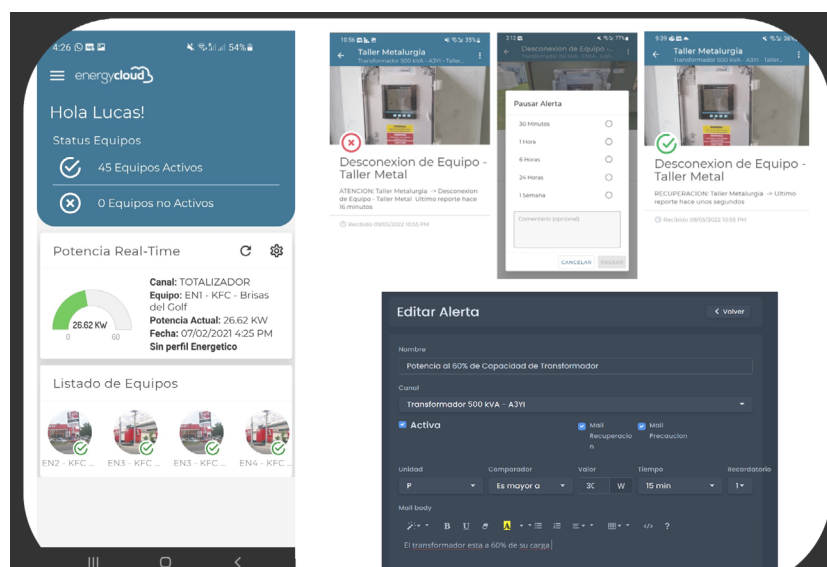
4:26 54%

energycloud

Hola Lucas!

Status Equipos

45 Equipos Activos

0 Equipos no Activos

Potencia Real-Time

26.62 KW
0 60

**Canal:** TOTALIZADOR
**Equipo:** EN1 - KFC - Brisas del Golf
**Potencia Actual:** 26.62 KW
**Fecha:** 07/02/2021 4:25 PM
**Sin perfil Energetico**

Listado de Equipos

EN2 - KFC ... EN3 - KFC ... EN3 - KFC ... EN4 - KFC ...

10:56 35%
Taller Metalurgia
Transformador 500 kVA - A3YI

Desconexion de Equipo - Taller Metal

ATENCION: Taller Metalurgia -> Desconexion de Equipo - Taller Metal Ultimo reporte hace 16 minutos

Recibido 09/05/2022 10:55 PM

2:12 77%
Desconexion de Equipo -...

Pausar Alerta

30 Minutos
1 Hora
6 Horas
24 Horas
1 Semana

Comentario (opcional)

CANCELAR PAUSAR

9:39 36%
Taller Metalurgia
Transformador 500 kVA - A3YI - Taller...

Desconexion de Equipo - Taller Metal

RECUPERACION: Taller Metalurgia -> Ultimo reporte hace unos segundos

Recibido 09/05/2022 10:55 PM

Editar Alerta

Volver

Nombre
Potencia al 60% de Capacidad de Transformador

Canal
Transformador 500 kVA - A3YI

Activa

Mail Recuperacion

Mail Precaucion

Unidad
P

Comparador
Es mayor a

Valor
30 W

Tiempo
15 min

Recordatorio
1

Mail body

B U A ?

El transformador esta a 60% de su carga